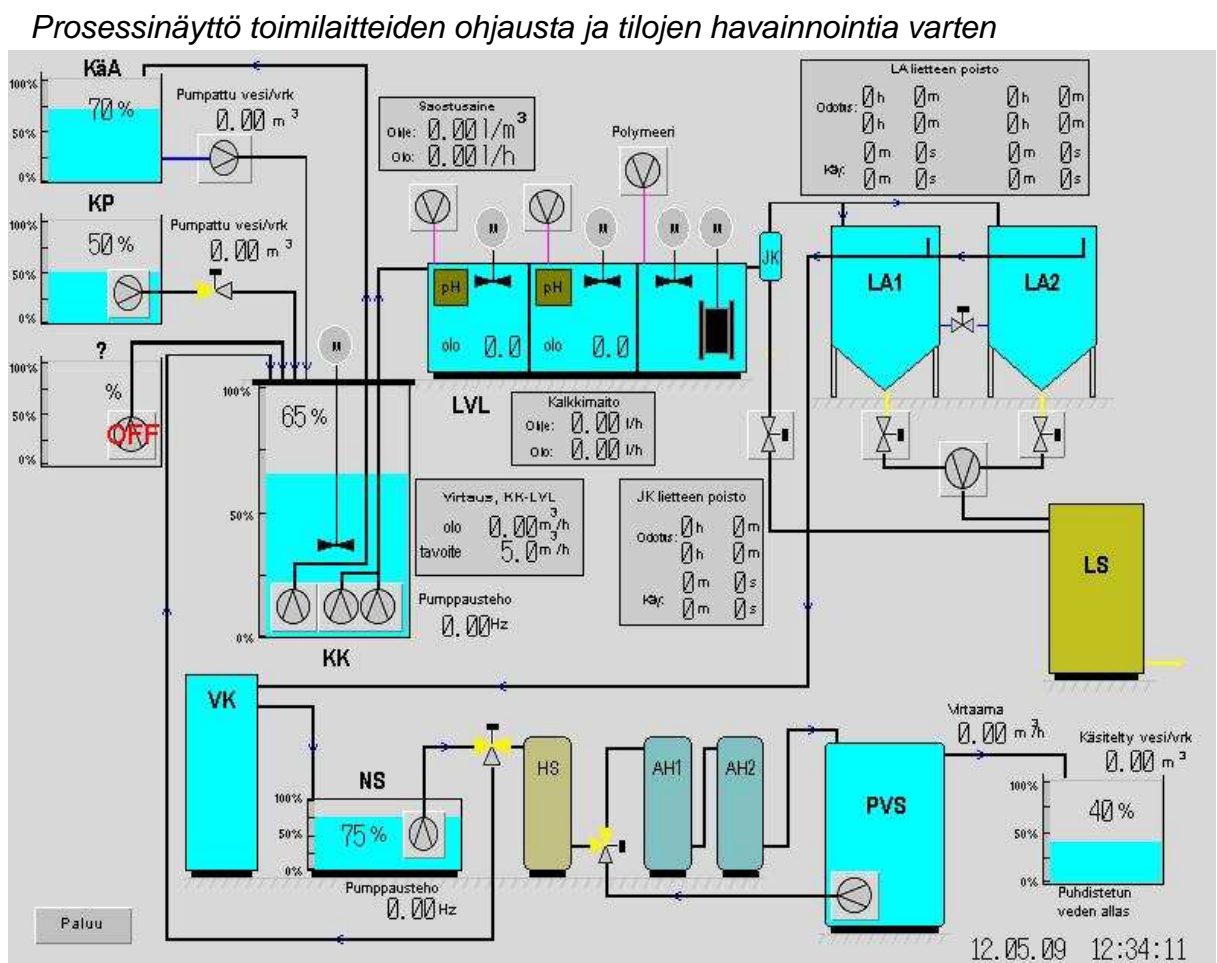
Prosessinäyttö toimilaitteiden ohjausta ja tilojen havainnointia varten

KäA
100%
70 %
50%
0%
Pumpattu vesi/vrk
0.00 $m^3$

KP
100%
50 %
50%
0%
Pumpattu vesi/vrk
0.00 $m^3$

?
100%
%
50%
OFF
0%

Saostusaine
Ohje: 0.001/$m^3$
Olo: 0.001/h

Polymeeri

M
M
M
M
M

pH
olo 0.0
pH
olo 0.0

LA lietteen poisto
Odotus: 0h 0m 0h 0m
0h 0m 0h 0m
Käy: 0m 0s 0m 0s
0m 0s 0m 0s

JK
LA1
LA2

100%
65 %
50%
0%
KK

LVL

Kalkkimaito
Ohje: 0.00 l/h
Olo: 0.00 l/h

Virtaus, KK-LVL
olo 0.00 $m^3/h$
tavoite 5.0 $m^3/h$

JK lietteen poisto
Odotus: 0h 0m
0h 0m
Käy: 0m 0s
0m 0s

Pumppausteho
0.00Hz

LS

VK

NS
100%
75 %
50%
0%
Pumppausteho
0.00Hz

HS
AH1
AH2
PVS

Virtaama
0.00 $m^3/h$

Käsitelty vesi/vrk
0.00 $m^3$
100%
40 %
50%
0%
Puhdistetun veden allas

Paluu

12.05.09 12:34:11